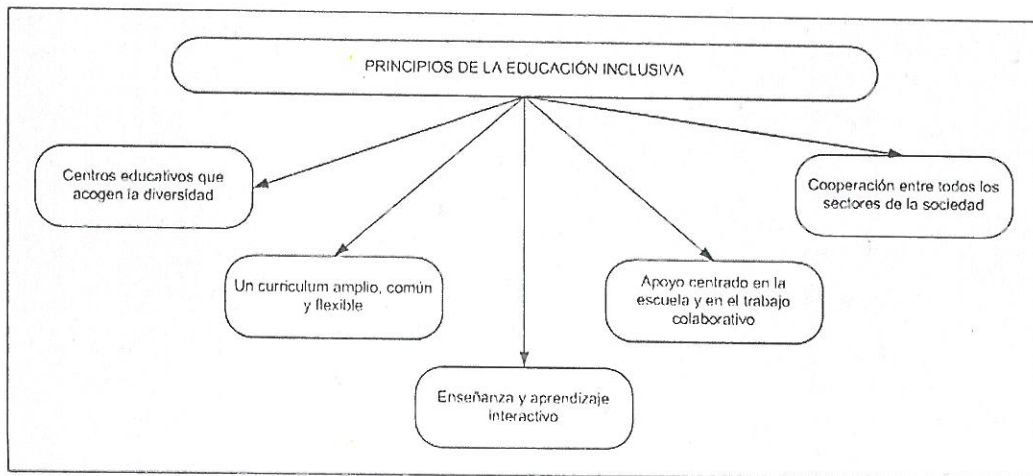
PRINCIPIOS DE LA EDUCACIÓN INCLUSIVA

Centros educativos que acogen la diversidad

Un curriculum amplio, común y flexible

Enseñanza y aprendizaje interactivo

Apoyo centrado en la escuela y en el trabajo colaborativo

Cooperación entre todos los sectores de la sociedad